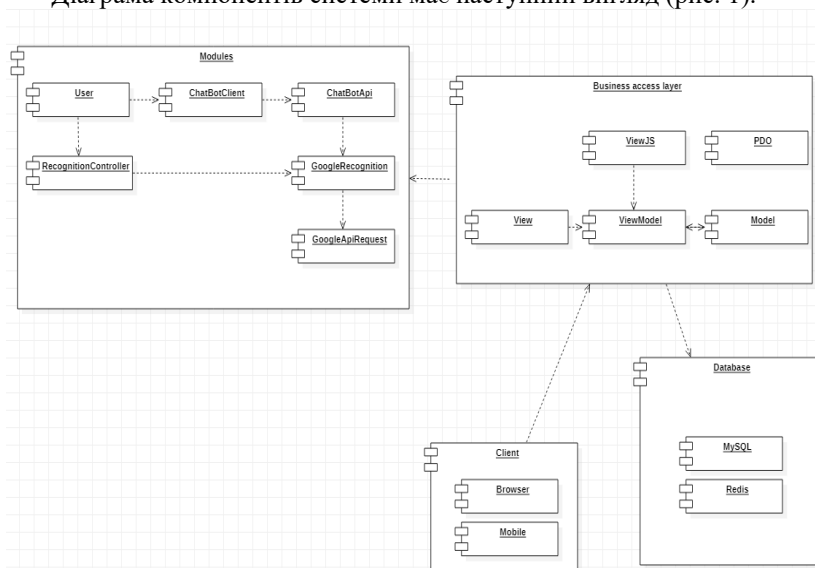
Діаграма компонентів системи має наступний вигляд (рис. 1).

Modules

User

ChatBotClient

ChatBotApi

RecognitionController

GoogleRecognition

GoogleApiRequest

Business access layer

ViewJS

PDO

View

ViewModel

Model

Database

MySQL

Redis

Client

Browser

Mobile